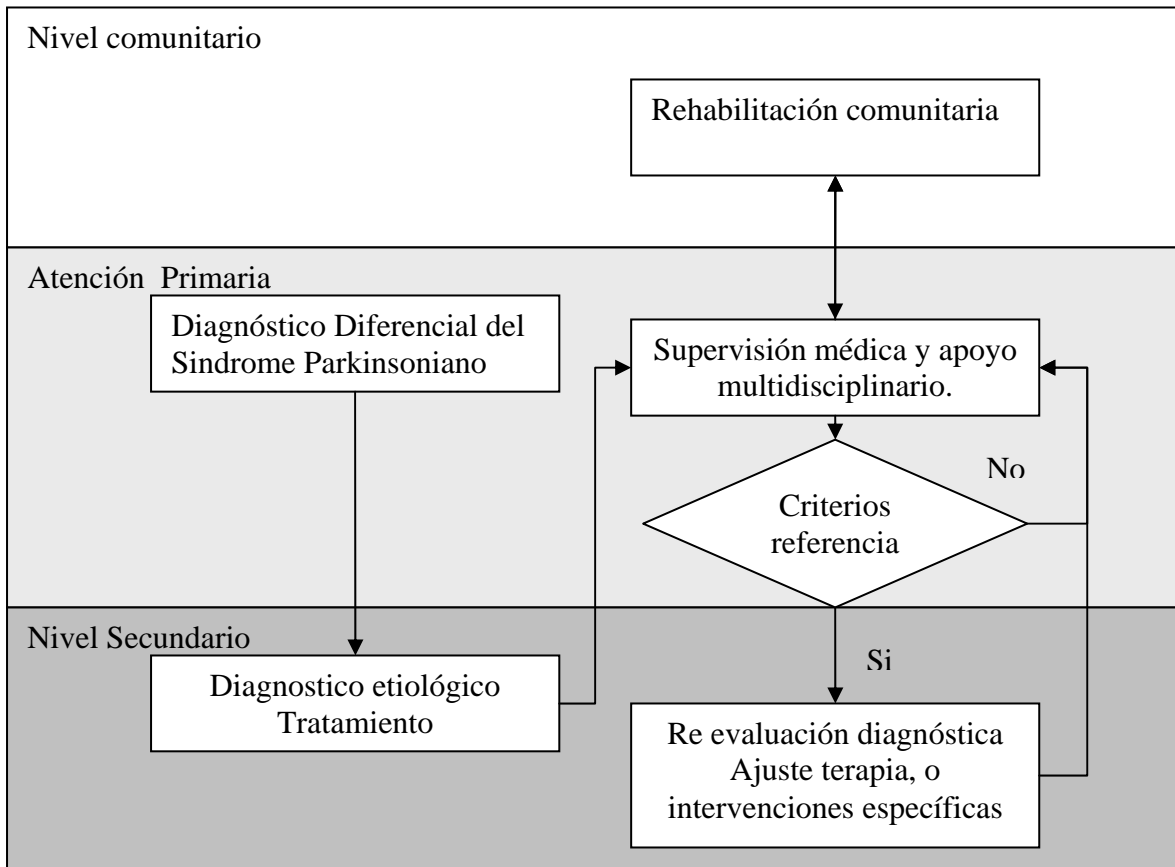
Nivel comunitario

Rehabilitación comunitaria

Atención Primaria

Diagnóstico Diferencial del Sindrome Parkinsoniano

Supervisión médica y apoyo multidisciplinario.

No

Criterios referencia

Nivel Secundario

Si

Diagnostico etiológico Tratamiento

Re evaluación diagnóstica Ajuste terapia, o intervenciones específicas